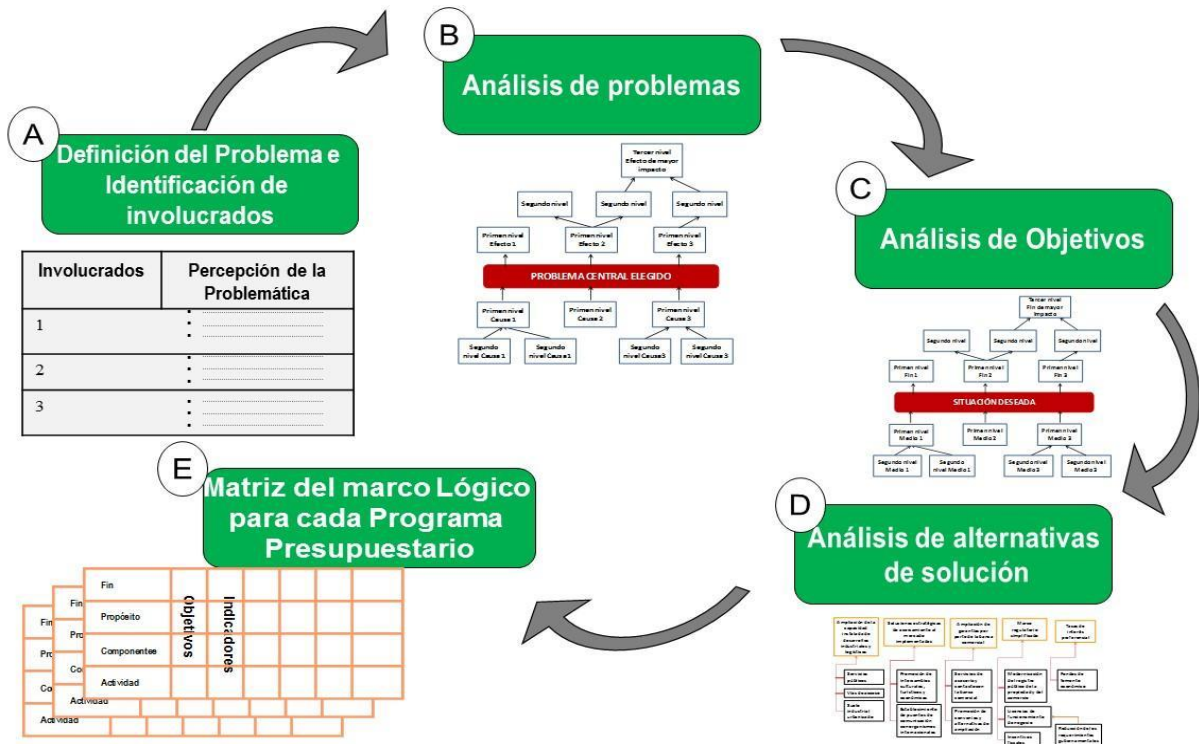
A
Definición del Problema e Identificación de involucrados

| Involucrados | Percepción de la Problemática |
|---|---|
| 1 | • ........ • ........ • ........ |
| 2 | • ........ • ........ • ........ |
| 3 | • ........ • ........ • ........ |

B
Análisis de problemas

Tercer nivel Efecto de mayor impacto
Segundo nivel
Segundo nivel
Segundo nivel
Primer nivel Efecto 1
Primer nivel Efecto 2
Primer nivel Efecto 3
PROBLEMA CENTRAL ELEGIDO
Primer nivel Causa 1
Primer nivel Causa 2
Primer nivel Causa 3
Segundo nivel Causa 1
Segundo nivel Causa 1
Segundo nivel Causa 3
Segundo nivel Causa 3

C
Análisis de Objetivos

Tercer nivel Fin de mayor impacto
Segundo nivel
Segundo nivel
Segundo nivel
Primer nivel Fin 1
Primer nivel Fin 2
Primer nivel Fin 3
SITUACIÓN DESEADA
Primer nivel Medio 1
Primer nivel Medio 2
Primer nivel Medio 3
Segundo nivel Medio 1
Segundo nivel Medio 1
Segundo nivel Medio 3
Segundo nivel Medio 3

D
Análisis de alternativas de solución

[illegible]

E
Matriz del marco Lógico para cada Programa Presupuestario

Fin
Propósito
Componentes
Actividad
Objetivos
Indicadores
Fin
Pro
Co
Actividad
Fin
Pro
Co
Actividad